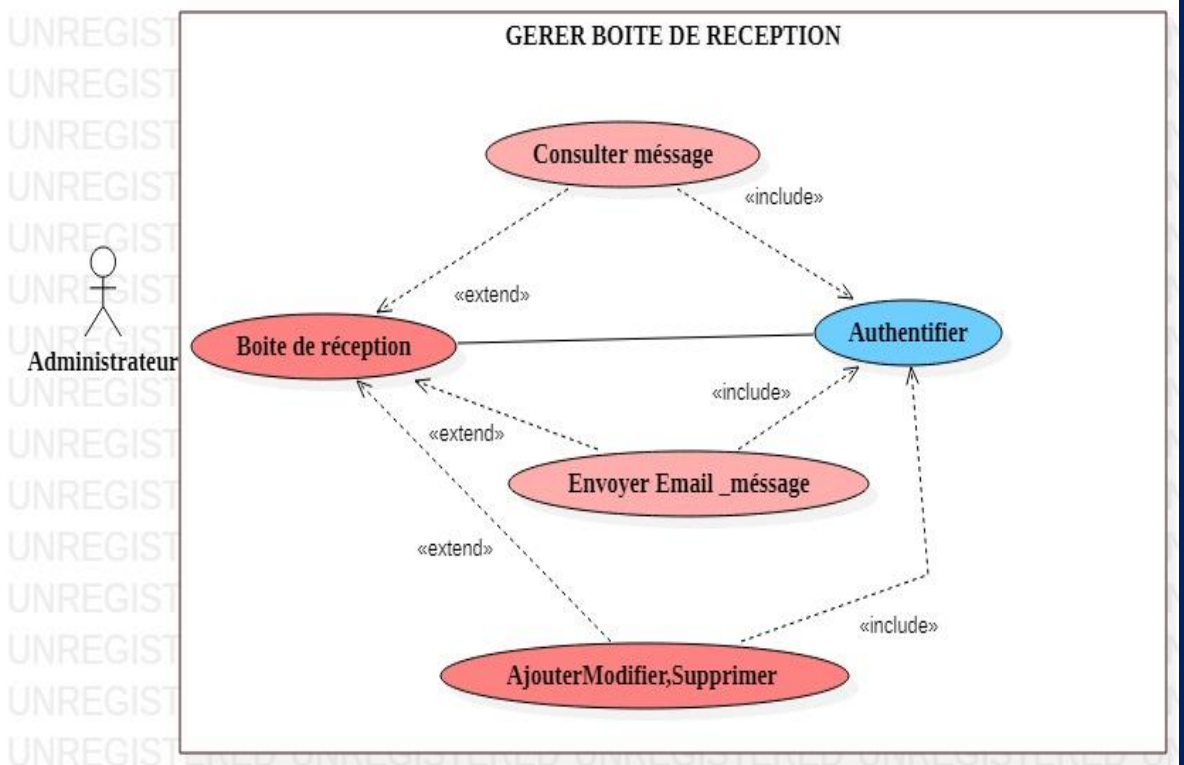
UNREGISTERED UNREGISTERED UNREGISTERED UNREGISTERED

GERER BOITE DE RECEPTION

Consulter méssage

«include»

«extend»

Administrateur

Boite de réception

Authentifier

«include»

«extend»

Envoyer Email _méssage

«extend»

«include»

AjouterModifier,Supprimer

UNREGIST
UNREGIST
UNREGIST
UNREGIST
UNREGIST
UNREGIST
UNREGIST
UNREGIST
UNREGIST
UNREGIST
UNREGIST
UNREGIST
UNREGIST
UNREGIST
UNREGISTERED UNREGISTERED UNREGISTERED UNREGISTERED